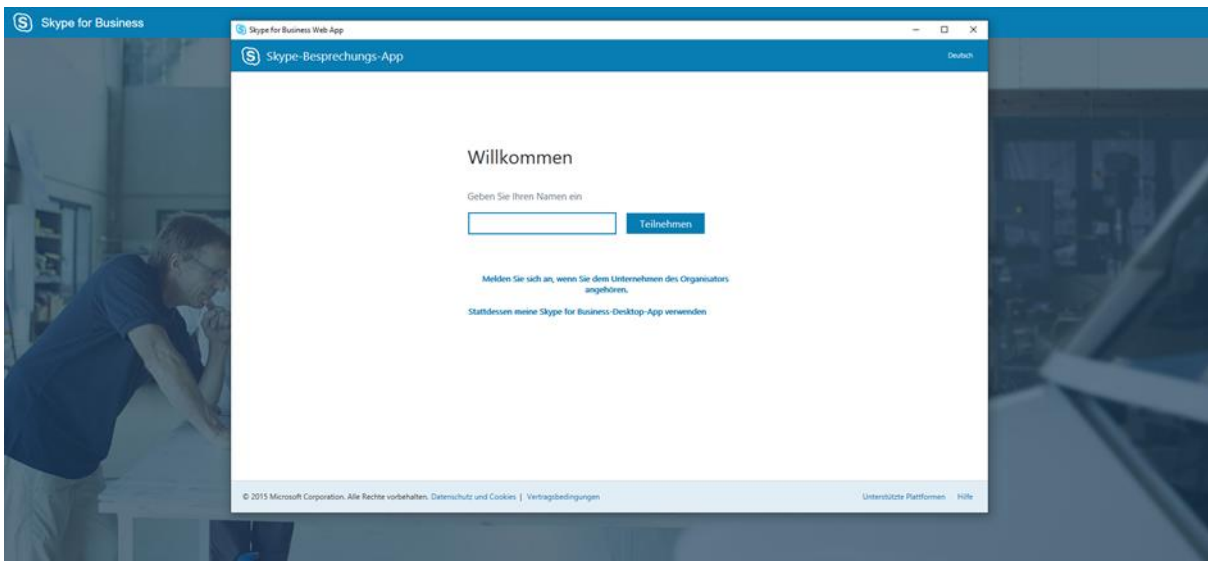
Skype for Business

Skype for Business Web App

Skype-Besprechungs-App

Deutsch

Willkommen

Geben Sie Ihren Namen ein

Teilnehmen

Melden Sie sich an, wenn Sie dem Unternehmen des Organisators angehören.

Stattdessen meine Skype for Business-Desktop-App verwenden

© 2015 Microsoft Corporation. Alle Rechte vorbehalten. Datenschutz und Cookies | Vertragsbedingungen

Unterstützte Plattformen Hilfe